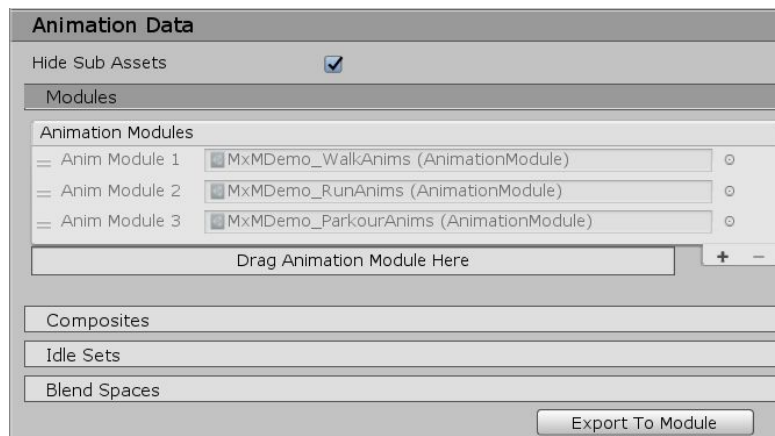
Animation Data

Hide Sub Assets

Modules

Animation Modules

Anim Module 1 MxMDemo_WalkAnims (AnimationModule)

Anim Module 2 MxMDemo_RunAnims (AnimationModule)

Anim Module 3 MxMDemo_ParkourAnims (AnimationModule)

Drag Animation Module Here

+ −

Composites

Idle Sets

Blend Spaces

Export To Module